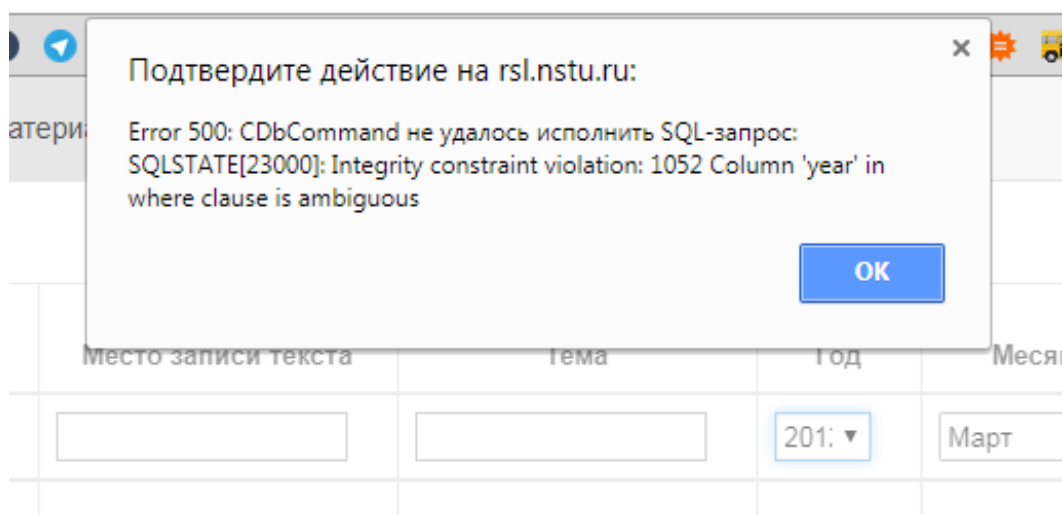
атериа

Подтвердите действие на rsl.nstu.ru:

Error 500: CDbCommand не удалось исполнить SQL-запрос: SQLSTATE[23000]: Integrity constraint violation: 1052 Column 'year' in where clause is ambiguous

OK

Место записи текста | Тема | Год | Меся

201 ▾

Март